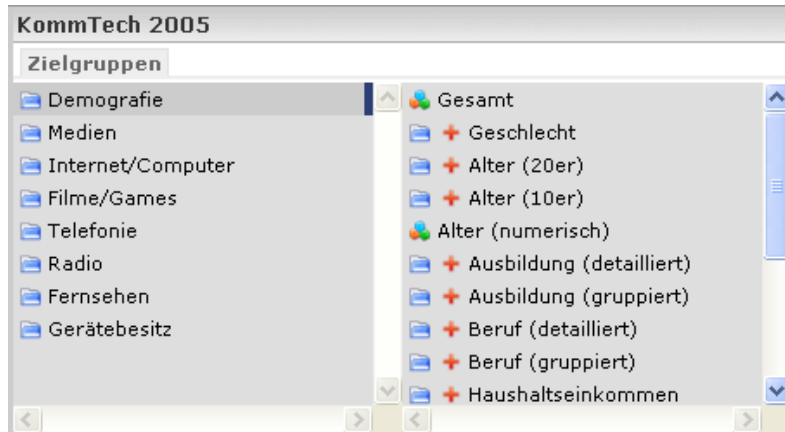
KommTech 2005

Zielgruppen

Demografie
Medien
Internet/Computer
Filme/Games
Telefonie
Radio
Fernsehen
Gerätebesitz

Gesamt
+ Geschlecht
+ Alter (20er)
+ Alter (10er)
Alter (numerisch)
+ Ausbildung (detailliert)
+ Ausbildung (gruppiert)
+ Beruf (detailliert)
+ Beruf (gruppiert)
+ Haushaltseinkommen